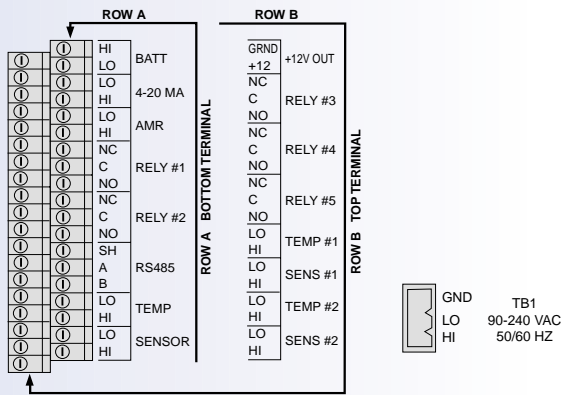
ROW A
ROW B

HI
LO
BATT
LO
HI
4-20 MA
LO
HI
AMR
NC
C
NO
RELY #1
NC
C
NO
RELY #2
SH
A
B
RS485
LO
HI
TEMP
LO
HI
SENSOR

ROW A BOTTOM TERMINAL

GRND
+12
+12V OUT
NC
C
NO
RELY #3
NC
C
NO
RELY #4
NC
C
NO
RELY #5
LO
HI
TEMP #1
LO
HI
SENS #1
LO
HI
TEMP #2
LO
HI
SENS #2

ROW B TOP TERMINAL

GND
LO
HI
TB1
90-240 VAC
50/60 HZ